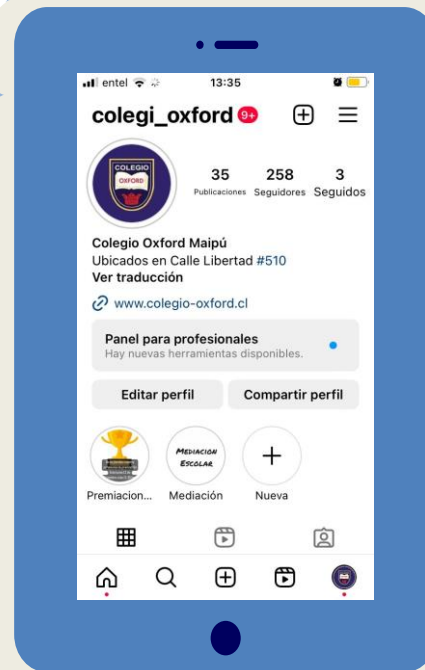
entel 13:35

colegi_oxford 9+

COLEGIO OXFORD

35 Publicaciones
258 Seguidores
3 Seguidos

Colegio Oxford Maipú
Ubicados en Calle Libertad #510
Ver traducción

www.colegio-oxford.cl

Panel para profesionales
Hay nuevas herramientas disponibles.

Editar perfil
Compartir perfil

MEDIACION ESCOLAR

Premiacion...
Mediación
Nueva